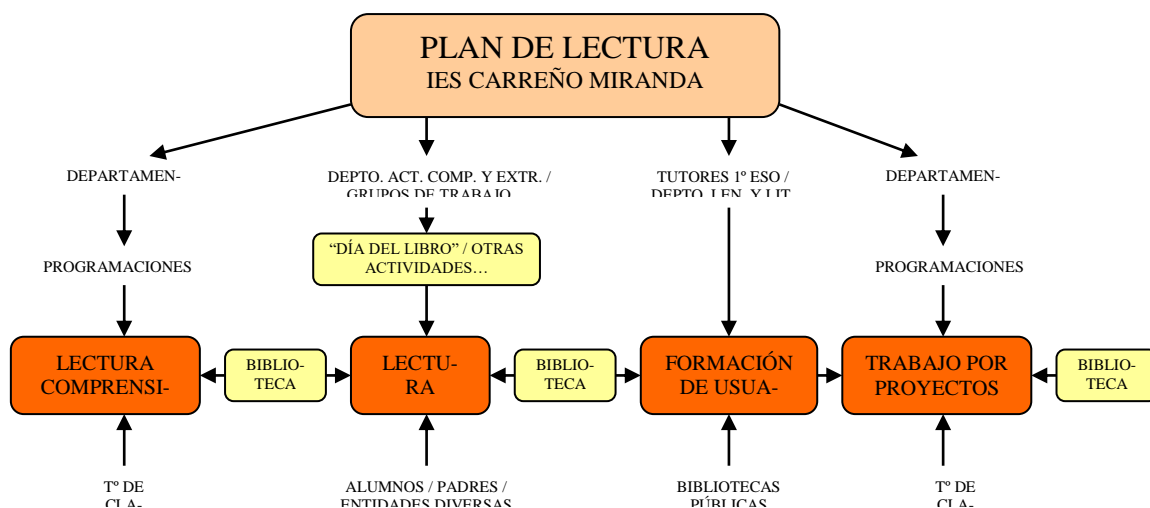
PLAN DE LECTURA
IES CARREÑO MIRANDA

DEPARTAMEN-

PROGRAMACIONES

LECTURA COMPRENSI-

BIBLIO-TECA

Tº DE CLA-

DEPTO. ACT. COMP. Y EXTR. / GRUPOS DE TRABAJO

“DÍA DEL LIBRO” / OTRAS ACTIVIDADES…

LECTU-RA

BIBLIO-TECA

ALUMNOS / PADRES / ENTIDADES DIVERSAS

TUTORES 1º ESO / DEPTO. LEN. Y LIT.

FORMACIÓN DE USUA-

BIBLIOTECAS PÚBLICAS

DEPARTAMEN-

PROGRAMACIONES

TRABAJO POR PROYECTOS

BIBLIO-TECA

Tº DE CLA-